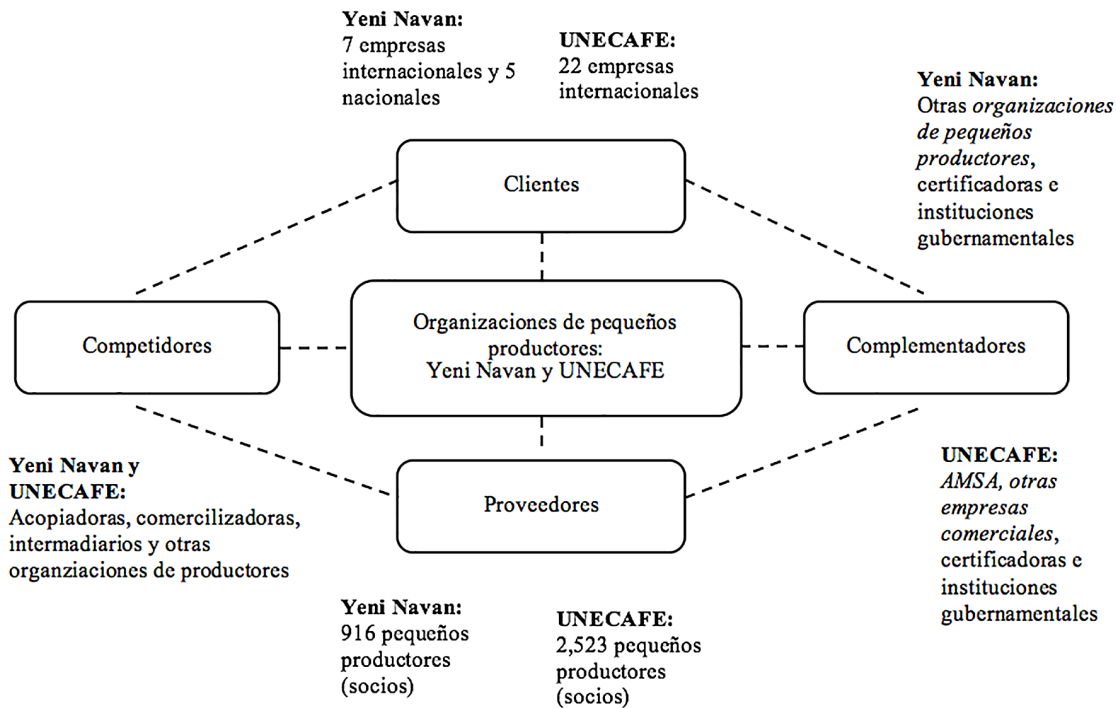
**Yeni Navan:**
7 empresas internacionales y 5 nacionales

**UNECAFE:**
22 empresas internacionales

**Yeni Navan:**
Otras *organizaciones de pequeños productores*, certificadoras e instituciones gubernamentales

Clientes

Competidores

Organizaciones de pequeños productores:
Yeni Navan y UNECAFE

Complementadores

Proveedores

**Yeni Navan y UNECAFE:**
Acopiadoras, comercilizadoras, intermadiarios y otras organziaciones de productores

**UNECAFE:**
*AMSA, otras empresas comerciales*, certificadoras e instituciones gubernamentales

**Yeni Navan:**
916 pequeños productores (socios)

**UNECAFE:**
2,523 pequeños productores (socios)